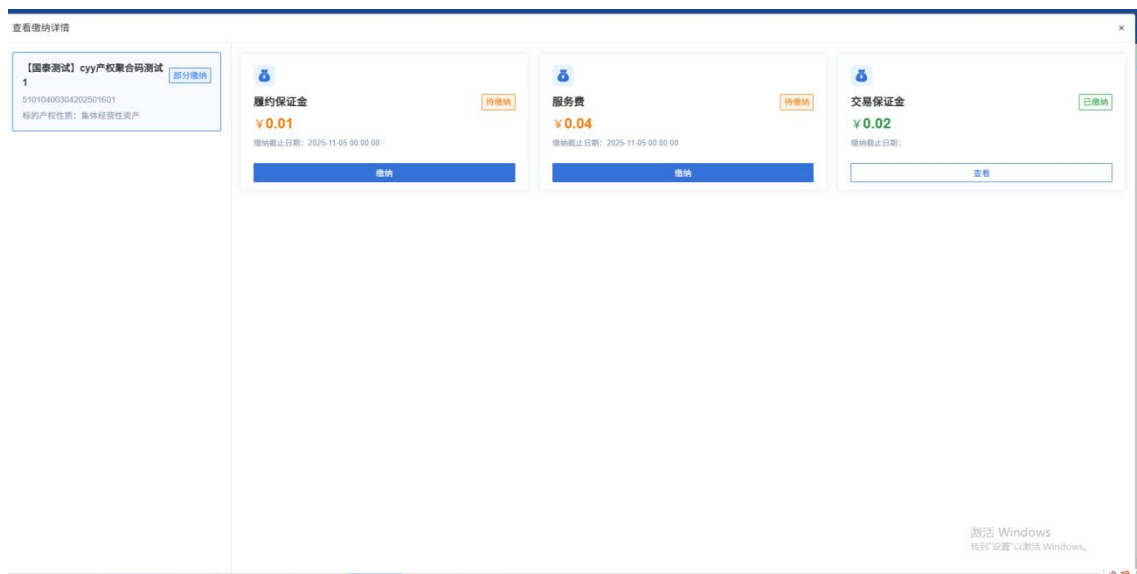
查看缴纳详情

×

【国泰测试】cyy产权聚合码测试1

部分缴纳

51010400304202501601

标的产权性质：集体经营性资产

履约保证金

待缴纳

¥0.01

缴纳截止日期：2025-11-05 00:00:00

缴纳

服务费

待缴纳

¥0.04

缴纳截止日期：2025-11-05 00:00:00

缴纳

交易保证金

已缴纳

¥0.02

缴纳截止日期：

查看

激活 Windows

转到"设置"以激活 Windows。